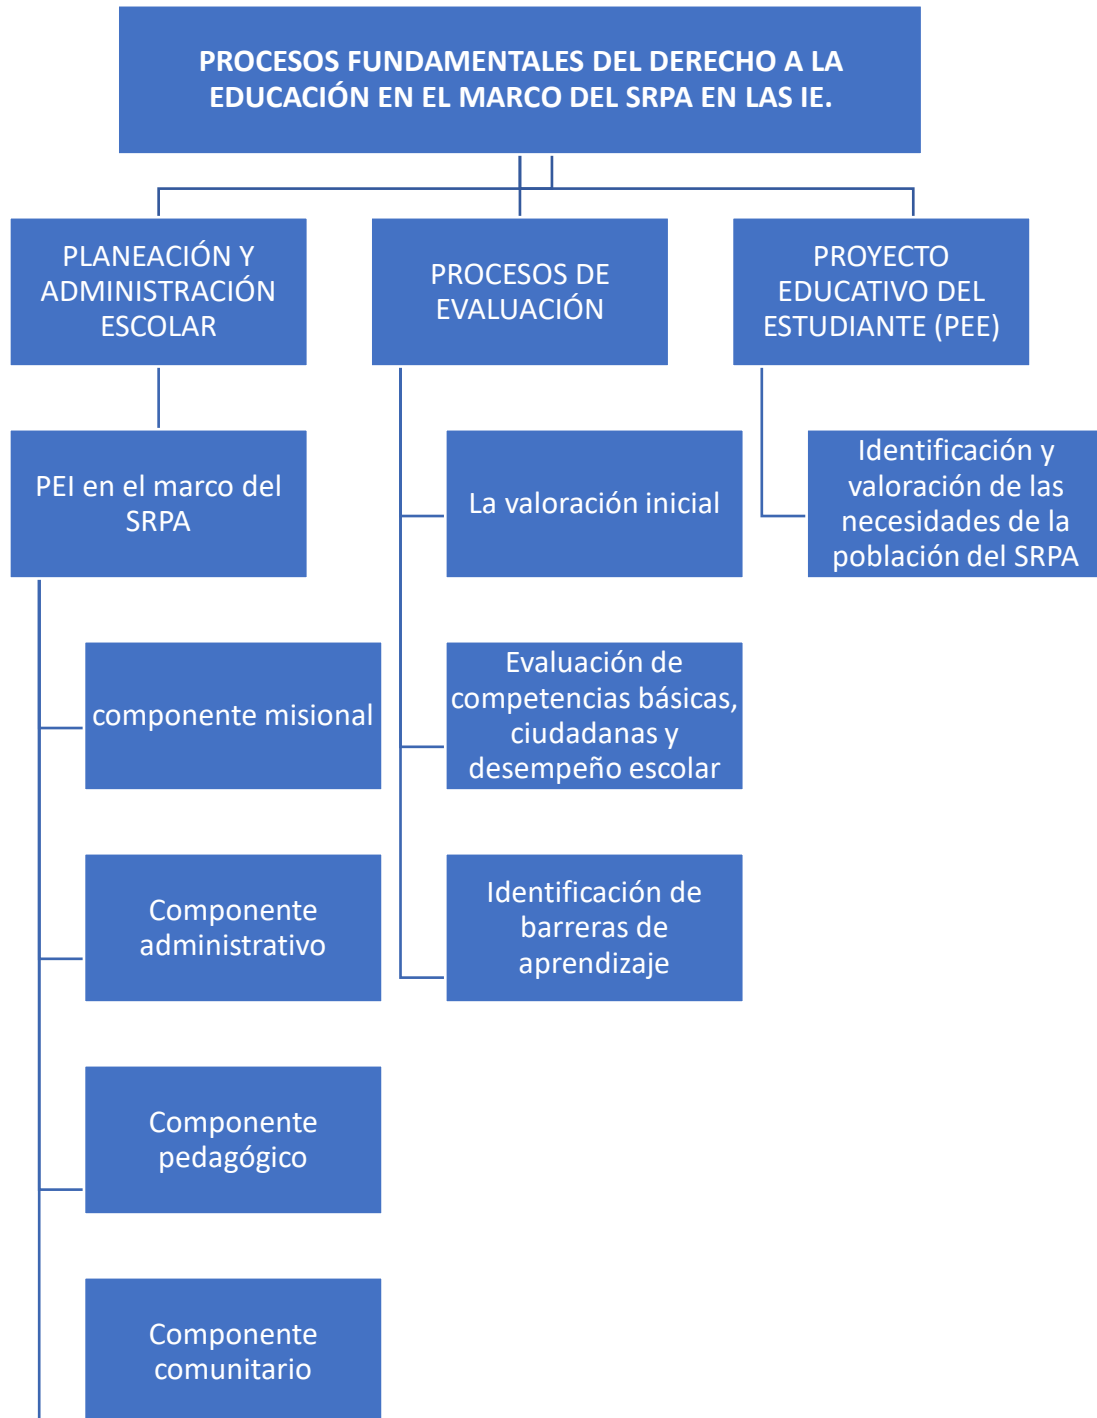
PROCESOS FUNDAMENTALES DEL DERECHO A LA EDUCACIÓN EN EL MARCO DEL SRPA EN LAS IE.

PLANEACIÓN Y ADMINISTRACIÓN ESCOLAR

PEI en el marco del SRPA

componente misional

Componente administrativo

Componente pedagógico

Componente comunitario

PROCESOS DE EVALUACIÓN

La valoración inicial

Evaluación de competencias básicas, ciudadanas y desempeño escolar

Identificación de barreras de aprendizaje

PROYECTO EDUCATIVO DEL ESTUDIANTE (PEE)

Identificación y valoración de las necesidades de la población del SRPA